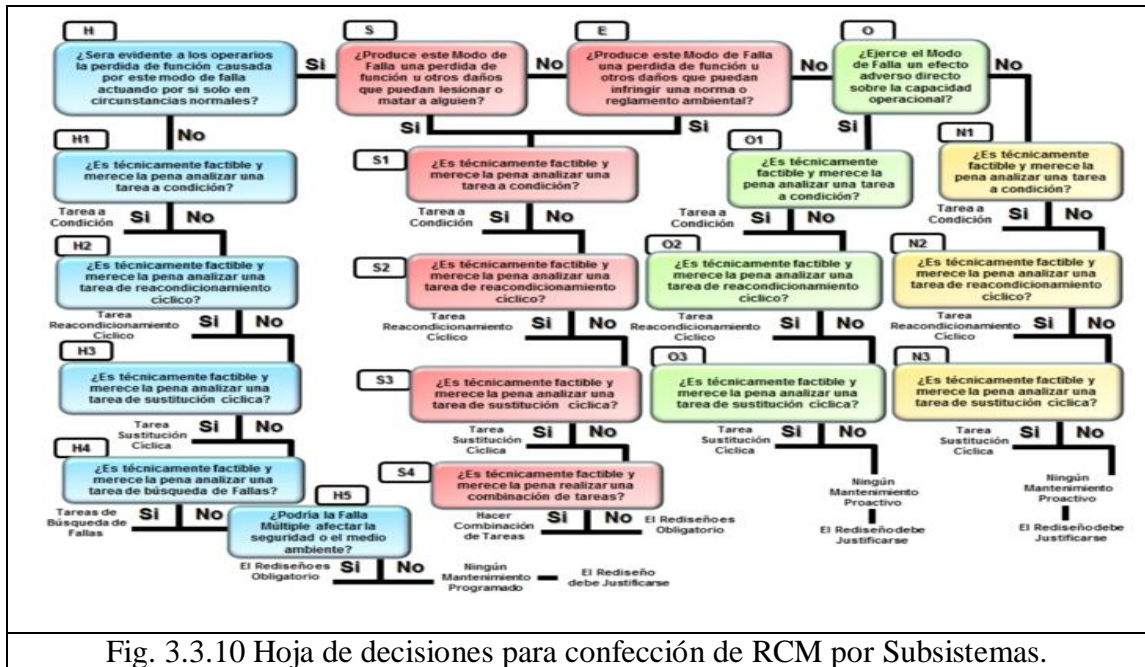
H
¿Sera evidente a los operarios la perdida de función causada por este modo de falla actuando por si solo en circunstancias normales?
Si

S
¿Produce este Modo de Falla una perdida de función u otros daños que puedan lesionar o matar a alguien?
No

E
¿Produce este Modo de Falla una perdida de función u otros daños que puedan infringir una norma o reglamento ambiental?
No

O
¿Ejerce el Modo de Falla un efecto adverso directo sobre la capacidad operacional?
No

No
Si
Si
Si

H1
¿Es técnicamente factible y merece la pena analizar una tarea a condición?
Tarea a Condición Si No

S1
¿Es técnicamente factible y merece la pena analizar una tarea a condición?
Tarea a Condición Si No

O1
¿Es técnicamente factible y merece la pena analizar una tarea a condición?
Tarea a Condición Si No

N1
¿Es técnicamente factible y merece la pena analizar una tarea a condición?
Tarea a Condición Si No

H2
¿Es técnicamente factible y merece la pena analizar una tarea de reacondicionamiento cíclico?
Tarea Reacondicionamiento Cíclico Si No

S2
¿Es técnicamente factible y merece la pena analizar una tarea de reacondicionamiento cíclico?
Tarea Reacondicionamiento Cíclico Si No

O2
¿Es técnicamente factible y merece la pena analizar una tarea de reacondicionamiento cíclico?
Tarea Reacondicionamiento Cíclico Si No

N2
¿Es técnicamente factible y merece la pena analizar una tarea de reacondicionamiento cíclico?
Tarea Reacondicionamiento Cíclico Si No

H3
¿Es técnicamente factible y merece la pena analizar una tarea de sustitución cíclica?
Tarea Sustitución Cíclica Si No

S3
¿Es técnicamente factible y merece la pena analizar una tarea de sustitución cíclica?
Tarea Sustitución Cíclica Si No

O3
¿Es técnicamente factible y merece la pena analizar una tarea de sustitución cíclica?
Tarea Sustitución Cíclica Si No
Ningún Mantenimiento Proactivo
El Rediseño debe Justificarse

N3
¿Es técnicamente factible y merece la pena analizar una tarea de sustitución cíclica?
Tarea Sustitución Cíclica Si No
Ningún Mantenimiento Proactivo
El Rediseño debe Justificarse

H4
¿Es técnicamente factible y merece la pena analizar una tarea de búsqueda de Fallas?
Tareas de Búsqueda de Fallas Si No

S4
¿Es técnicamente factible y merece la pena realizar una combinación de tareas?
Hacer Combinación de Tareas Si No El Rediseño es Obligatorio

H5
¿Podría la Falla Múltiple afectar la seguridad o el medio ambiente?
El Rediseño es Obligatorio Si No
Ningún Mantenimiento Programado
El Rediseño debe Justificarse

Fig. 3.3.10 Hoja de decisiones para confección de RCM por Subsistemas.